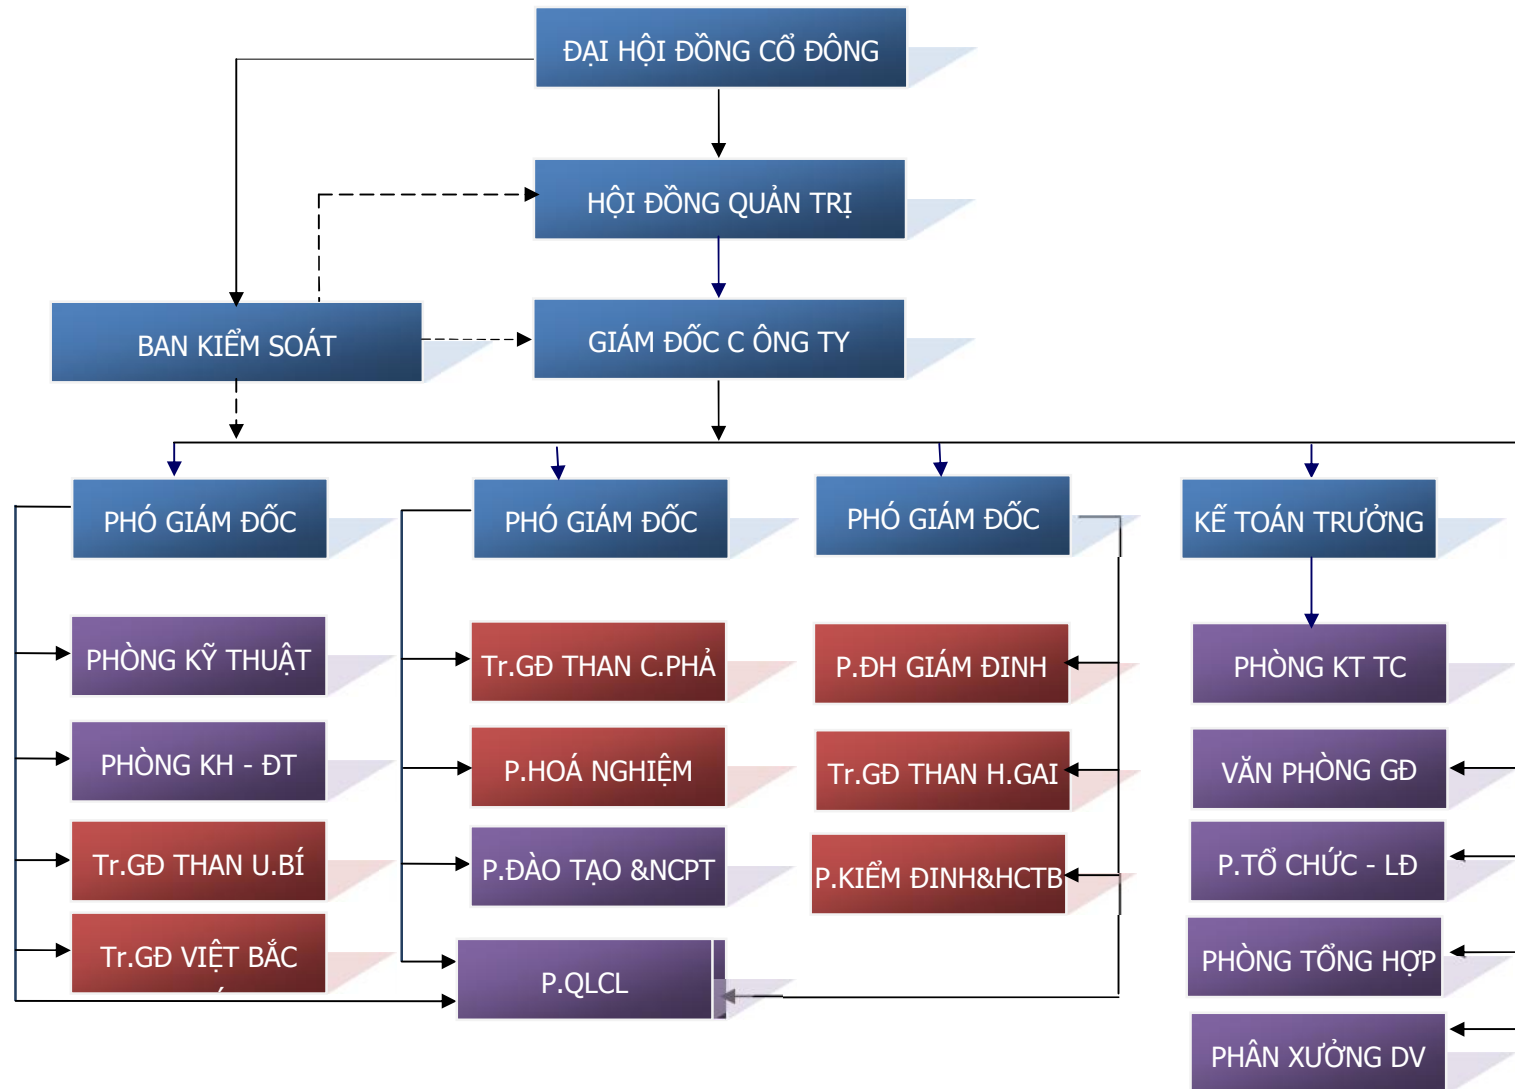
ĐẠI HỘI ĐỒNG CỔ ĐÔNG

HỘI ĐỒNG QUẢN TRỊ

BAN KIỂM SOÁT

GIÁM ĐỐC C ÔNG TY

PHÓ GIÁM ĐỐC

PHÓ GIÁM ĐỐC

PHÓ GIÁM ĐỐC

KẾ TOÁN TRƯỞNG

PHÒNG KỸ THUẬT

PHÒNG KH - ĐT

Tr.GĐ THAN U.BÍ

Tr.GĐ VIỆT BẮC

Tr.GĐ THAN C.PHẢ

P.HOÁ NGHIỆM

P.ĐÀO TẠO &NCPT

P.QLCL

P.ĐH GIÁM ĐINH

Tr.GĐ THAN H.GAI

P.KIỂM ĐINH&HCTB

PHÒNG KT TC

VĂN PHÒNG GĐ

P.TỔ CHỨC - LĐ

PHÒNG TỔNG HỢP

PHÂN XƯỞNG DV